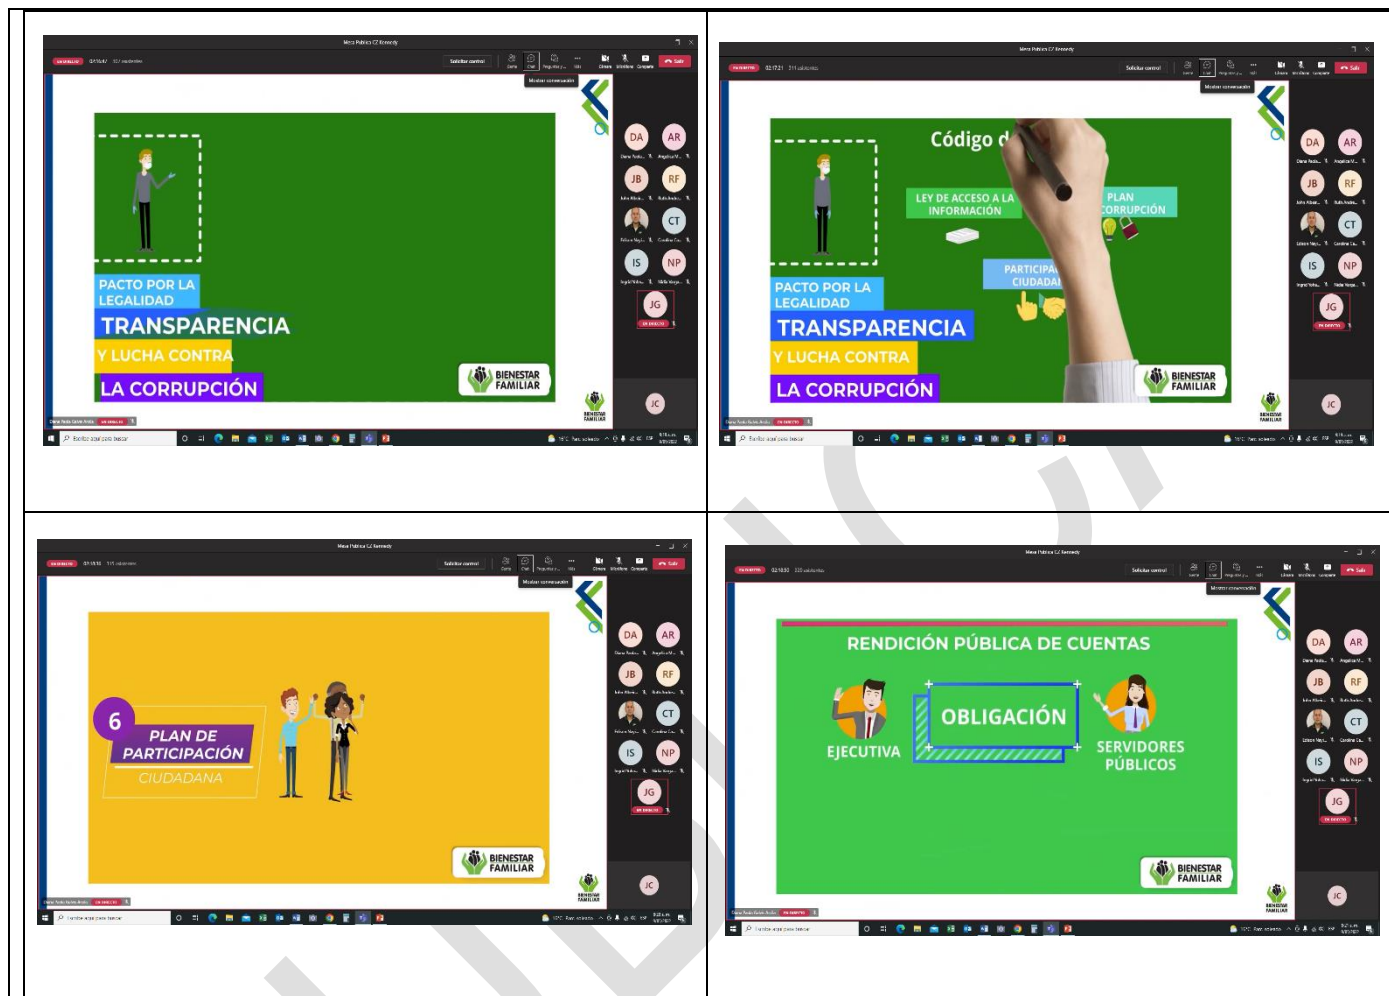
Mesa Pública CZ Kennedy

Solicitar control

Mostrar conversación

Salir

DA AR JB RF CT IS NP JG JC

PACTO POR LA LEGALIDAD
TRANSPARENCIA
Y LUCHA CONTRA
LA CORRUPCIÓN

BIENESTAR FAMILIAR

Mesa Pública CZ Kennedy

Solicitar control

Mostrar conversación

Salir

Código d

LEY DE ACCESO A LA INFORMACIÓN

PLAN CORRUPCIÓN

PARTICIPA CIUDADA

PACTO POR LA LEGALIDAD
TRANSPARENCIA
Y LUCHA CONTRA
LA CORRUPCIÓN

BIENESTAR FAMILIAR

DA AR JB RF CT IS NP JG JC

Mesa Pública CZ Kennedy

Solicitar control

Mostrar conversación

Salir

6
PLAN DE PARTICIPACIÓN
CIUDADANA

BIENESTAR FAMILIAR

DA AR JB RF CT IS NP JG JC

Mesa Pública CZ Kennedy

Solicitar control

Mostrar conversación

Salir

RENDICIÓN PÚBLICA DE CUENTAS

EJECUTIVA

OBLIGACIÓN

SERVIDORES PÚBLICOS

BIENESTAR FAMILIAR

DA AR JB RF CT IS NP JG JC